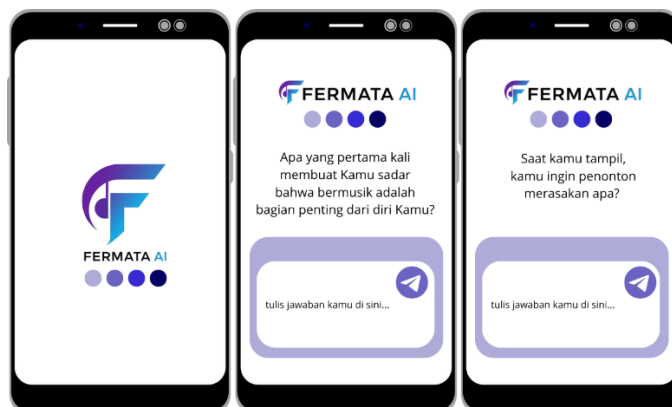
FERMATA AI

FERMATA AI

Apa yang pertama kali membuat Kamu sadar bahwa bermusik adalah bagian penting dari diri Kamu?

tulis jawaban kamu di sini...

FERMATA AI

Saat kamu tampil, kamu ingin penonton merasakan apa?

tulis jawaban kamu di sini...